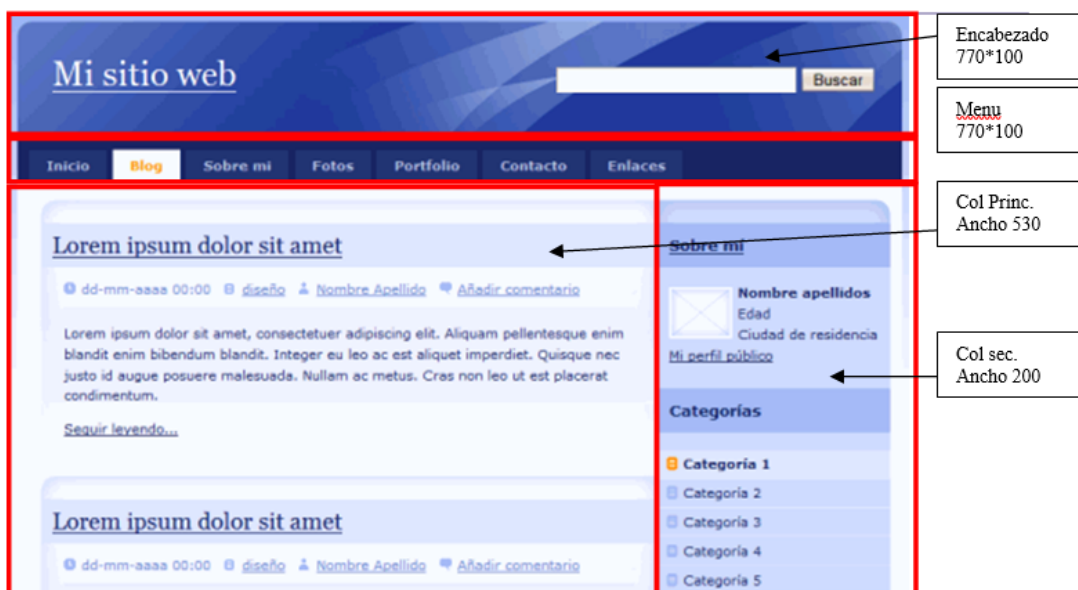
Mi sitio web

Buscar

Encabezado
770*100

Menu
770*100

Inicio Blog Sobre mi Fotos Portfolio Contacto Enlaces

Col Princ.
Ancho 530

Lorem ipsum dolor sit amet

dd-mm-aaaa 00:00 diseño Nombre Apellido Añadir comentario

Lorem ipsum dolor sit amet, consectetuer adipiscing elit. Aliquam pellentesque enim blandit enim bibendum blandit. Integer eu leo ac est aliquet imperdiet. Quisque nec justo id augue posuere malesuada. Nullam ac metus. Cras non leo ut est placerat condimentum.

Seguir leyendo...

Lorem ipsum dolor sit amet

dd-mm-aaaa 00:00 diseño Nombre Apellido Añadir comentario

Sobre mí

Nombre apellidos
Edad
Ciudad de residencia
Mi perfil público

Col sec.
Ancho 200

Categorías

Categoría 1
Categoría 2
Categoría 3
Categoría 4
Categoría 5